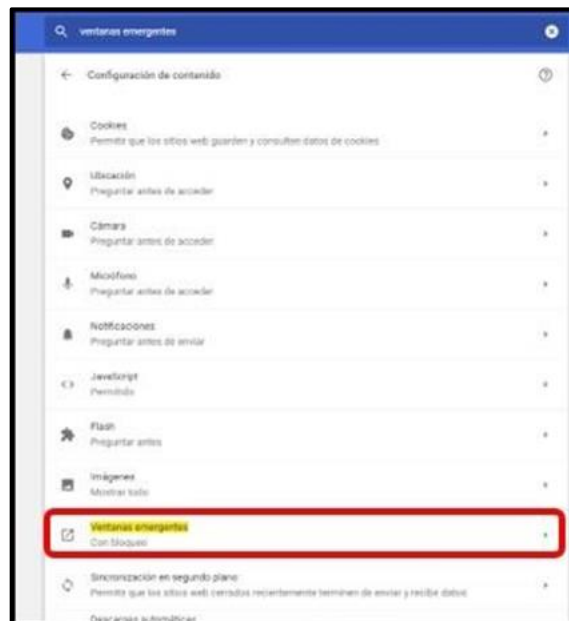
ventanas emergentes

Configuración de contenido

Cookies
Permitir que los sitios web guarden y consulten datos de cookies

Ubicación
Preguntar antes de acceder

Cámara
Preguntar antes de acceder

Micrófono
Preguntar antes de acceder

Notificaciones
Preguntar antes de enviar

JavaScript
Permitido

Flash
Preguntar antes

Imágenes
Mostrar todo

Ventanas emergentes
Con bloqueo

Sincronización en segundo plano
Permitir que los sitios web cerrados recientemente terminen de enviar y recibir datos

Descargas automáticas